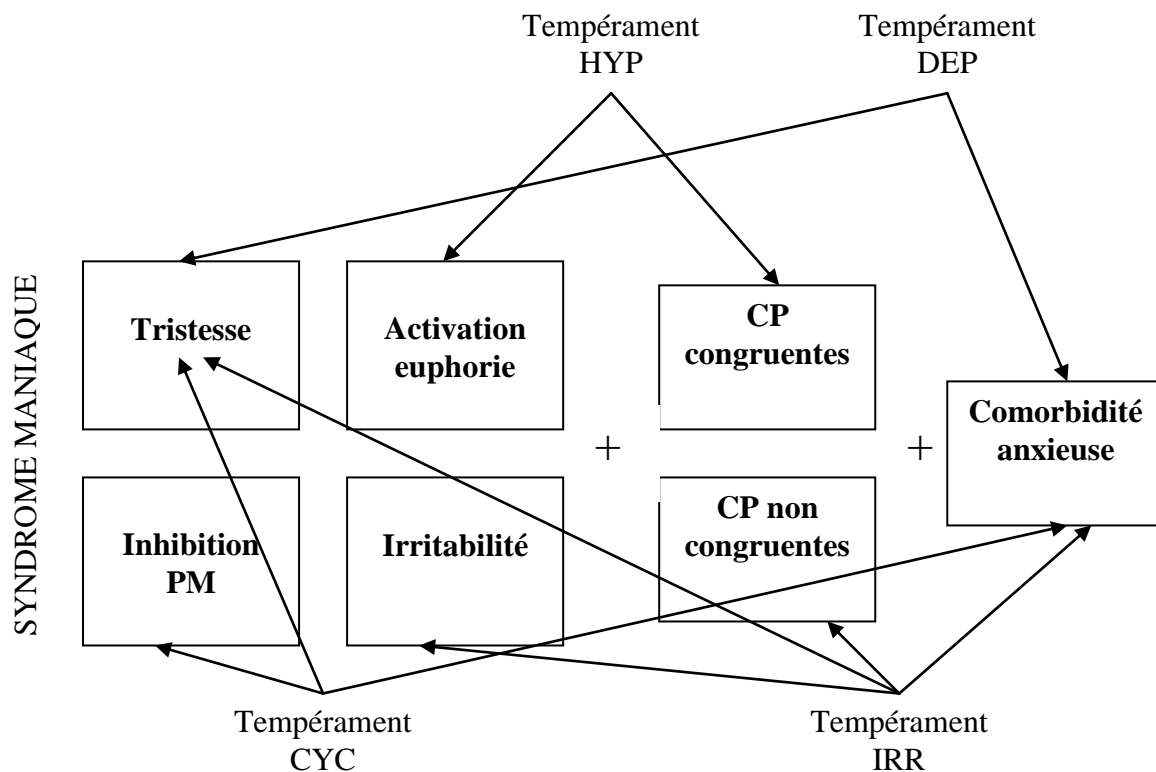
Tempérament HYP

Tempérament DEP

SYNDROME MANIAQUE

Tristesse

Activation euphorie

CP congruentes

Comorbidité anxieuse

+

+

Inhibition PM

Irritabilité

CP non congruentes

Tempérament CYC

Tempérament IRR